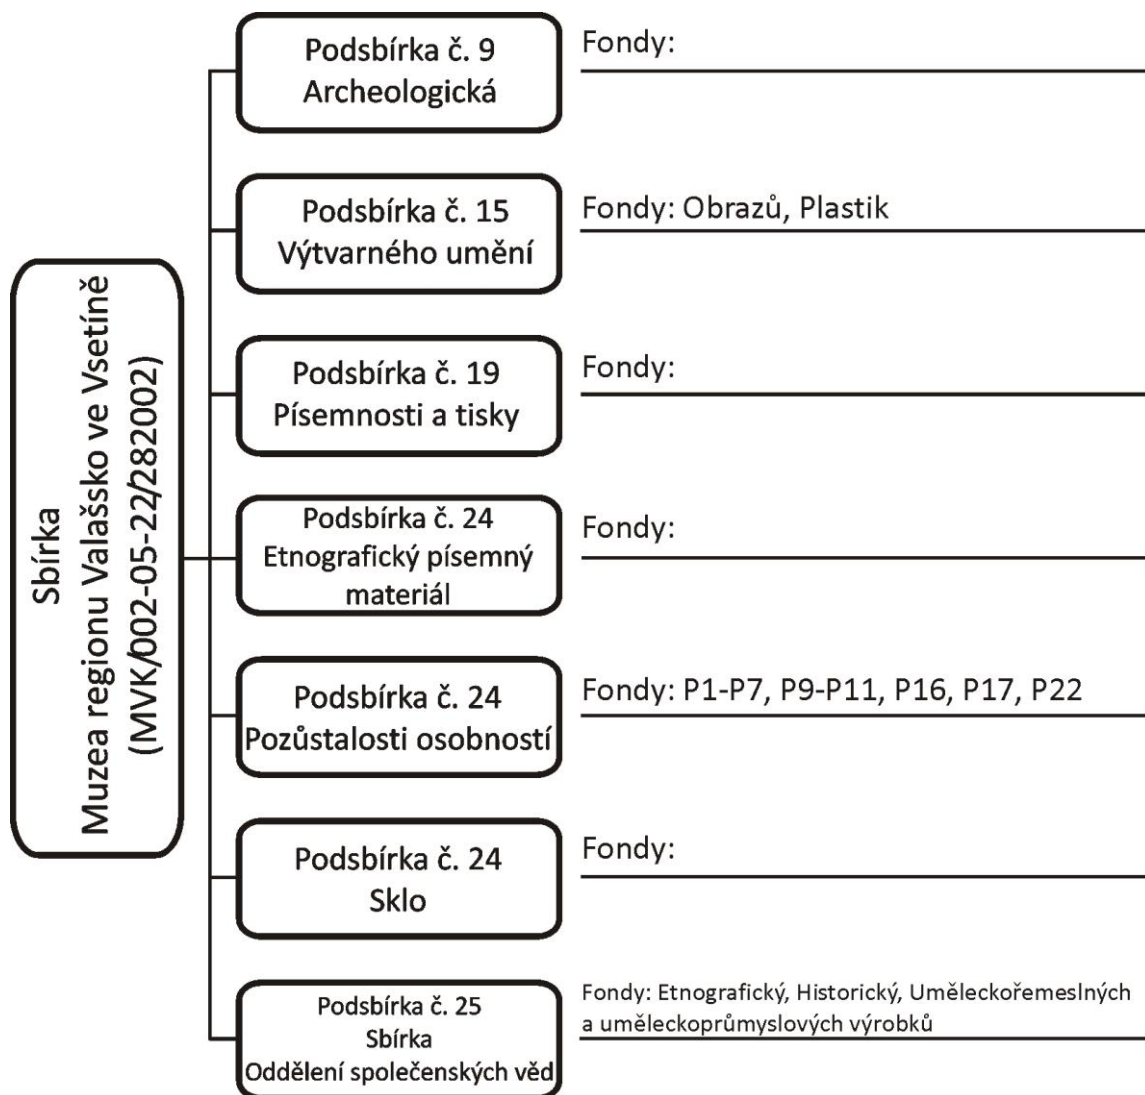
Sbírka
Muzea regionu Valašsko ve Vsetíně
(MVK/002-05-22/282002)

Podsbírka č. 9
Archeologická

Fondy:

Podsbírka č. 15
Výtvarného umění

Fondy: Obrazů, Plastik

Podsbírka č. 19
Písemnosti a tisky

Fondy:

Podsbírka č. 24
Etnografický písemný materiál

Fondy:

Podsbírka č. 24
Pozůstalosti osobností

Fondy: P1-P7, P9-P11, P16, P17, P22

Podsbírka č. 24
Sklo

Fondy:

Podsbírka č. 25
Sbírka
Oddělení společenských věd

Fondy: Etnografický, Historický, Uměleckořemeslných a uměleckoprůmyslových výrobků